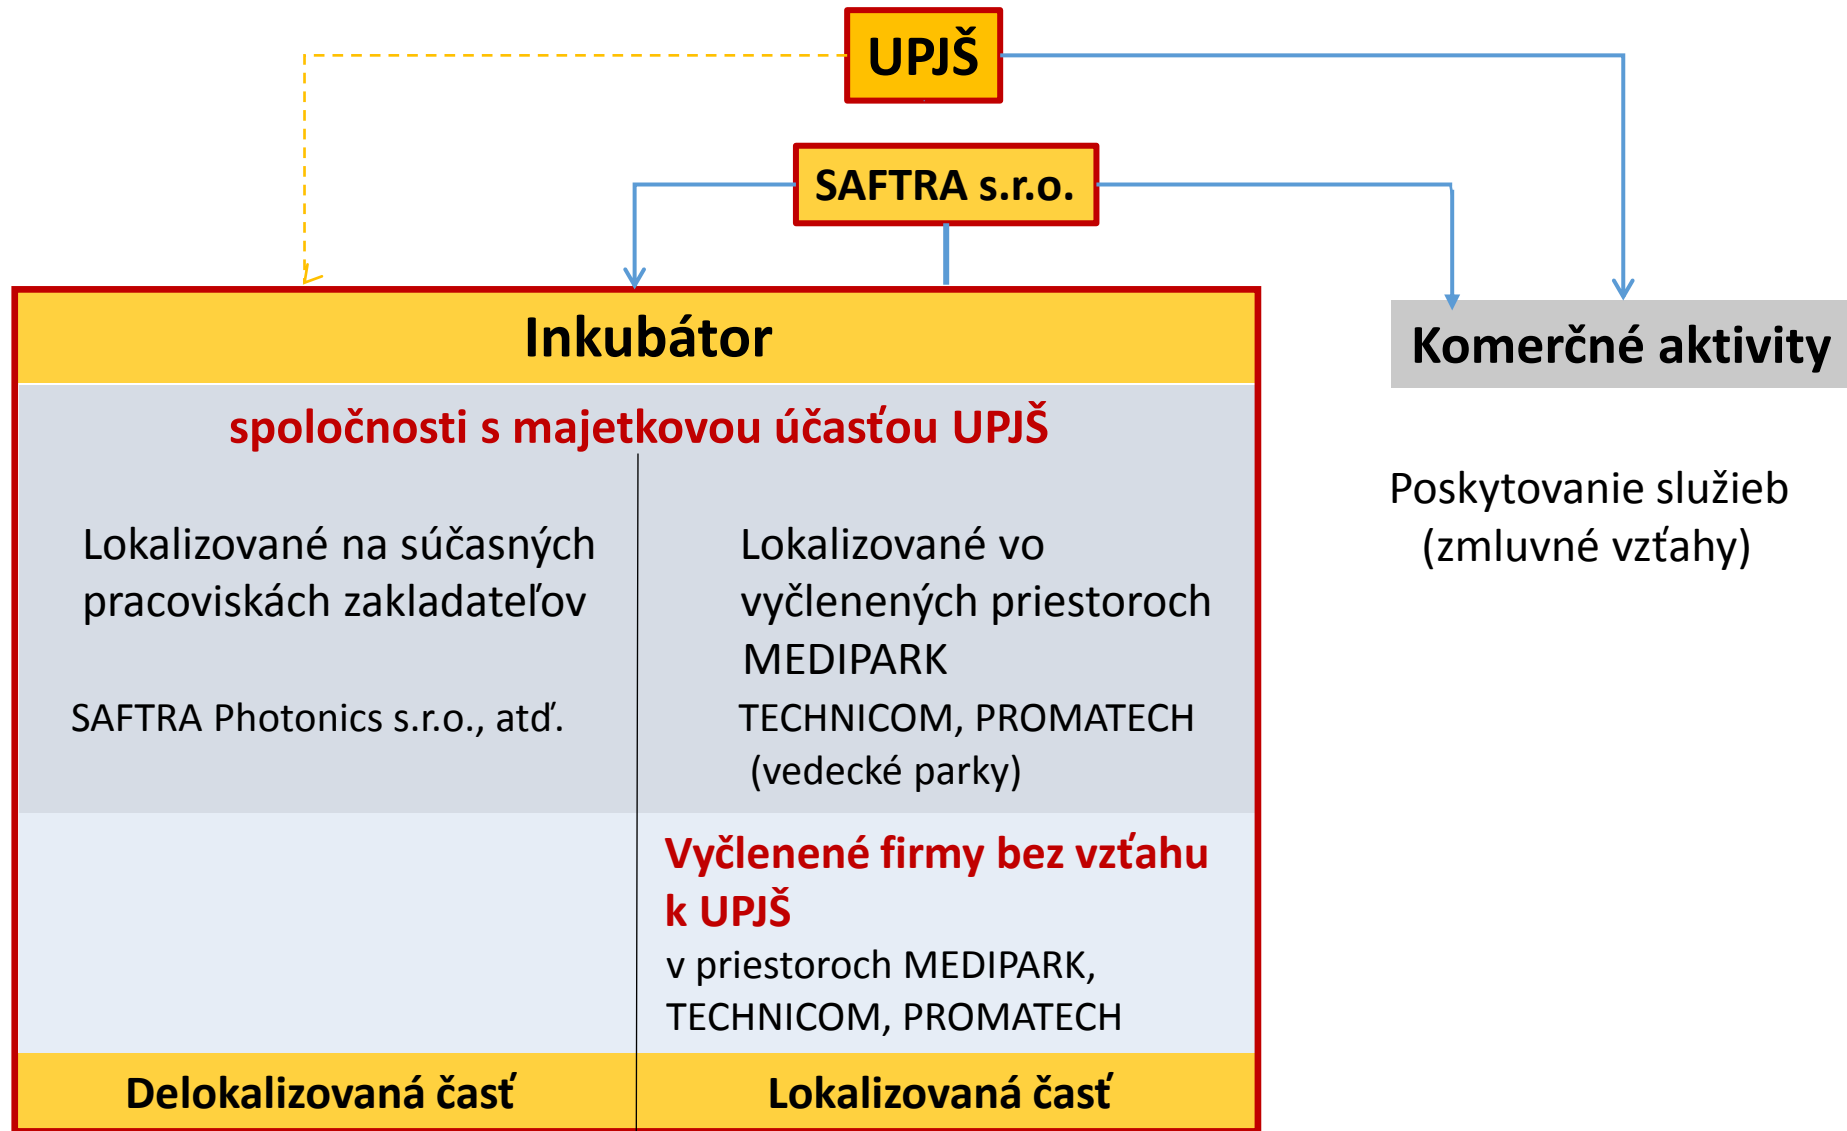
UPJŠ

SAFTRA s.r.o.

Inkubátor

Komerčné aktivity

spoločnosti s majetkovou účasťou UPJŠ

Lokalizované na súčasných pracoviskách zakladateľov

SAFTRA Photonics s.r.o., atď.

Lokalizované vo vyčlenených priestoroch MEDIPARK

TECHNICOM, PROMATECH (vedecké parky)

Vyčlenené firmy bez vzťahu k UPJŠ

v priestoroch MEDIPARK, TECHNICOM, PROMATECH

Delokalizovaná časť

Lokalizovaná časť

Poskytovanie služieb (zmluvné vzťahy)